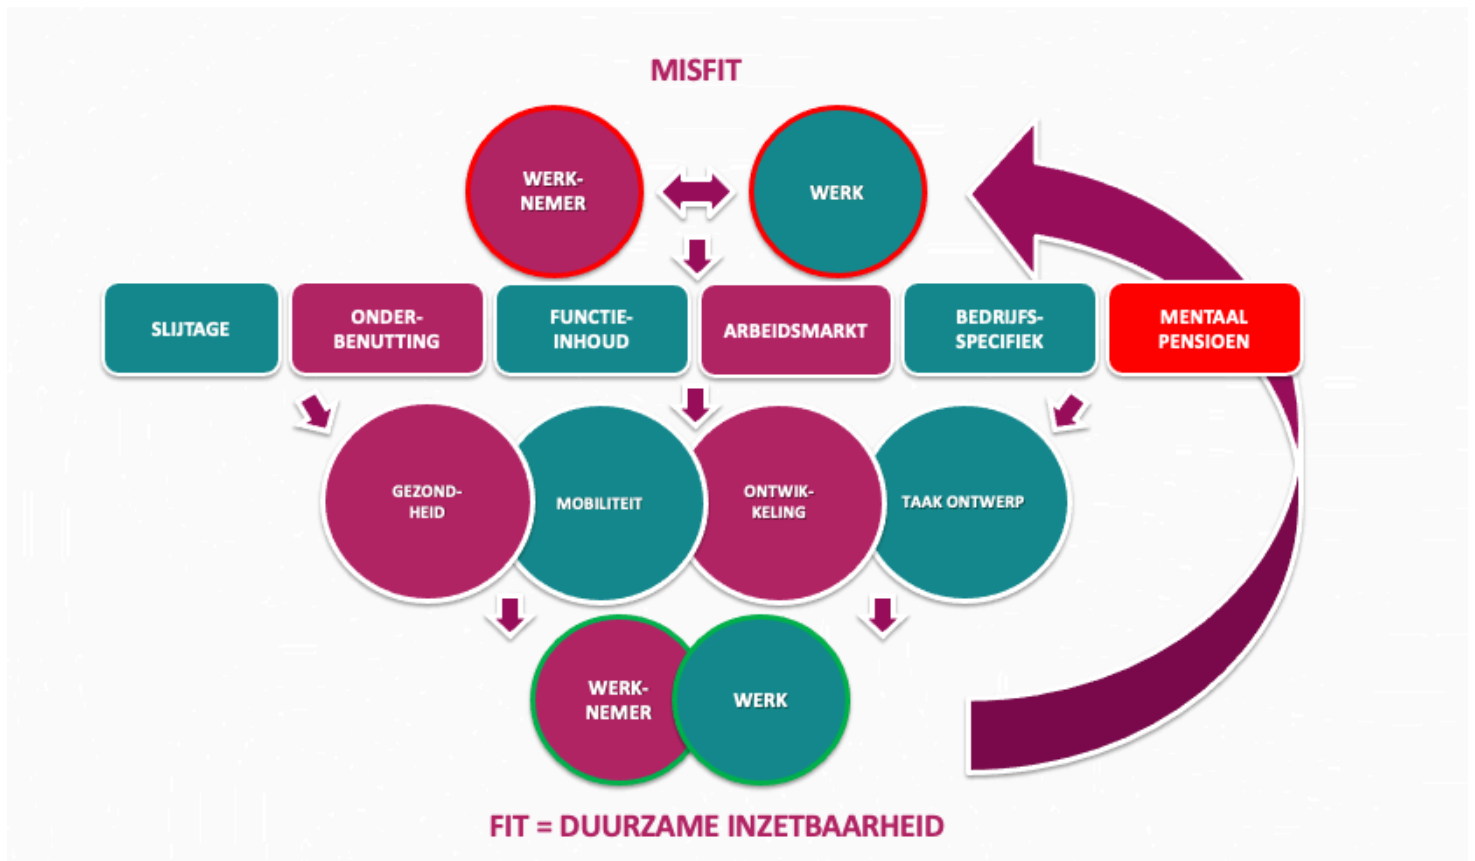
MISFIT

WERKNEMER

WERK

SLIJTAGE

ONDERBENUTTING

FUNCTIEINHOUD

ARBEIDSMARKT

BEDRIJFSSPECIFIEK

MENTAAL PENSIOEN

GEZONDHEID

MOBILITEIT

ONTWIKKELING

TAAK ONTWERP

WERKNEMER

WERK

FIT = DUURZAME INZETBAARHEID